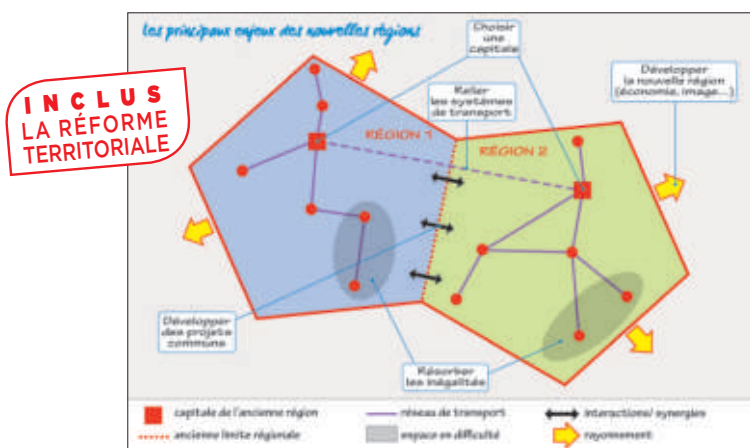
INCLUS
LA RÉFORME TERRITORIALE

Les principaux enjeux des nouvelles régions

Choisir une capitale

Relier les systèmes de transport

Développer la nouvelle région (économie, image...)

RÉGION 1

RÉGION 2

Développer des projets communs

Résorber les inégalités

capitale de l'ancienne région
ancienne limite régionale
réseau de transport
espace en difficulté
interactions/ synergies
rayonnement